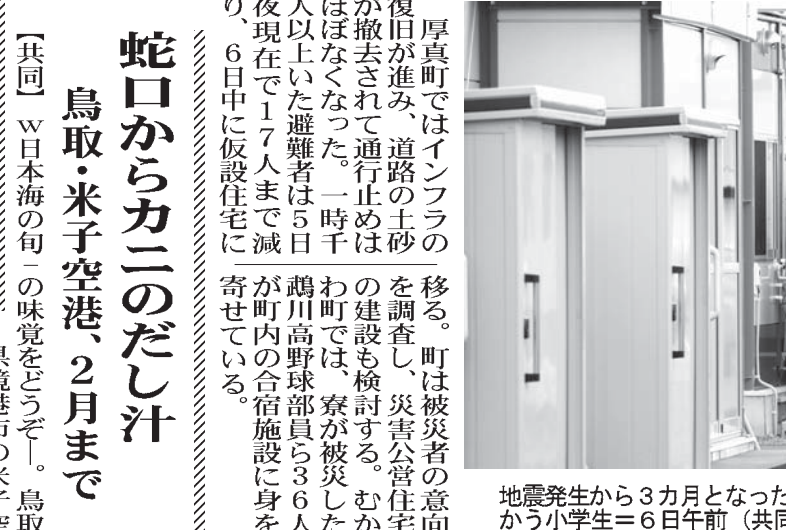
厚真町ではインフラの復旧が進み、道路の土砂が撤去されて通行止めはほぼなくなった。一時千人以上いた避難者は５日夜現在で１７人まで減り、６日中に仮設住宅に移る。町は被災者の意向を調査し、災害公営住宅の建設も検討する。むかわ町では、寮が被災した鵡川高野球部員ら３６人が町内の合宿施設に身を寄せている。

蛇口からカニのだし汁
鳥取・米子空港、２月まで

【共同】 ｗ日本海の旬ｰの味覚をどうぞ―。鳥取

地震発生から３カ月となった
かう小学生＝６日午前（共同